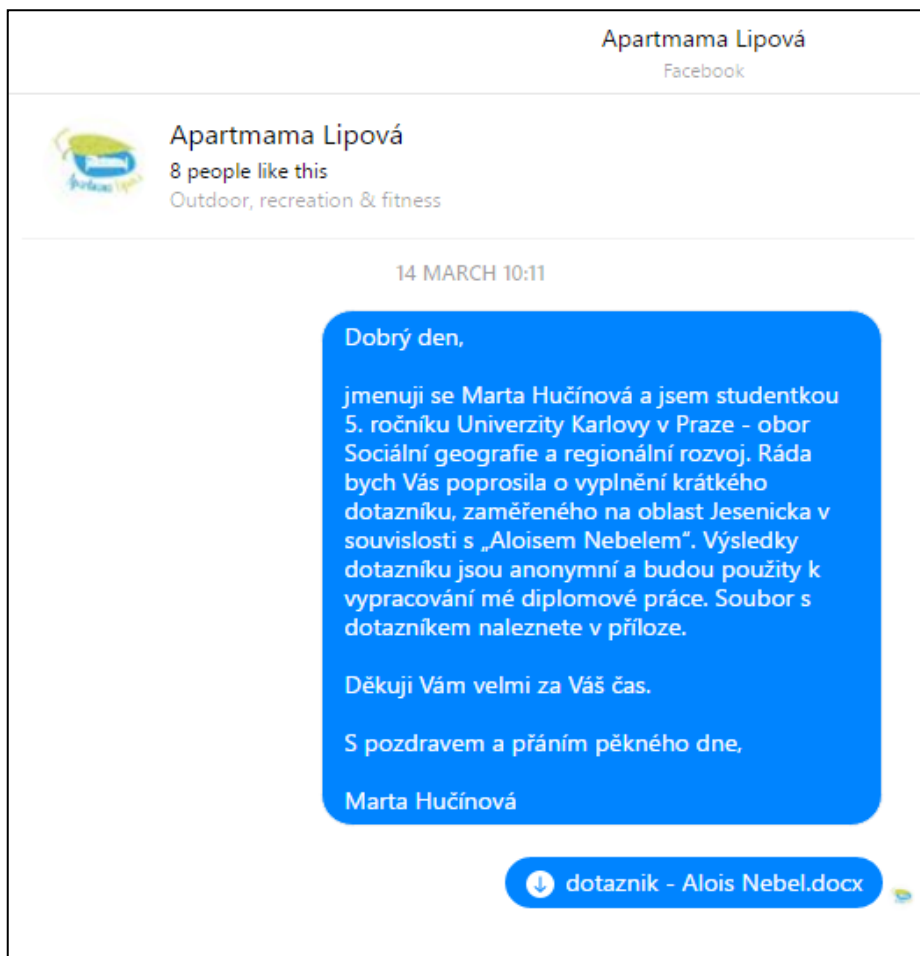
Apartmama Lipová
Facebook

Apartmama Lipová
8 people like this
Outdoor, recreation & fitness

14 MARCH 10:11

Dobrý den,

jmenuji se Marta Hučínová a jsem studentkou 5. ročníku Univerzity Karlovy v Praze - obor Sociální geografie a regionální rozvoj. Ráda bych Vás poprosila o vyplnění krátkého dotazníku, zaměřeného na oblast Jesenicka v souvislosti s „Aloisem Nebelem". Výsledky dotazníku jsou anonymní a budou použity k vypracování mé diplomové práce. Soubor s dotazníkem naleznete v příloze.

Děkuji Vám velmi za Váš čas.

S pozdravem a přáním pěkného dne,

Marta Hučínová

dotaznik - Alois Nebel.docx